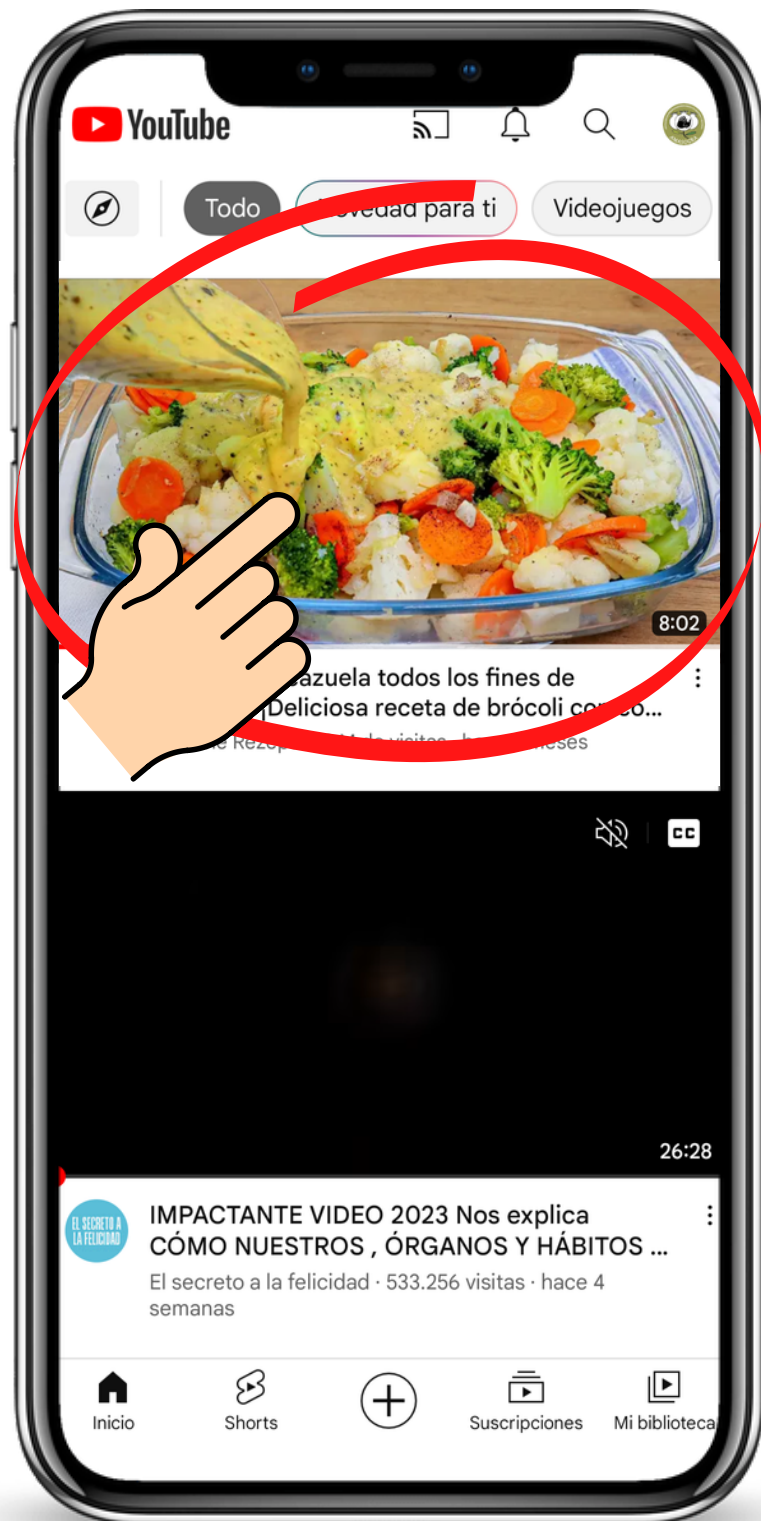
YouTube

Todo
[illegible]vedad para ti
Videojuegos

8:02

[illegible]azuela todos los fines de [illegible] Deliciosa receta de brócoli co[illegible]...
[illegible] Rezep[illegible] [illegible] de visitas · h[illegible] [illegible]eses

CC

26:28

EL SECRETO A LA FELICIDAD

IMPACTANTE VIDEO 2023 Nos explica CÓMO NUESTROS , ÓRGANOS Y HÁBITOS ...
El secreto a la felicidad · 533.256 visitas · hace 4 semanas

Inicio
Shorts
Suscripciones
Mi biblioteca